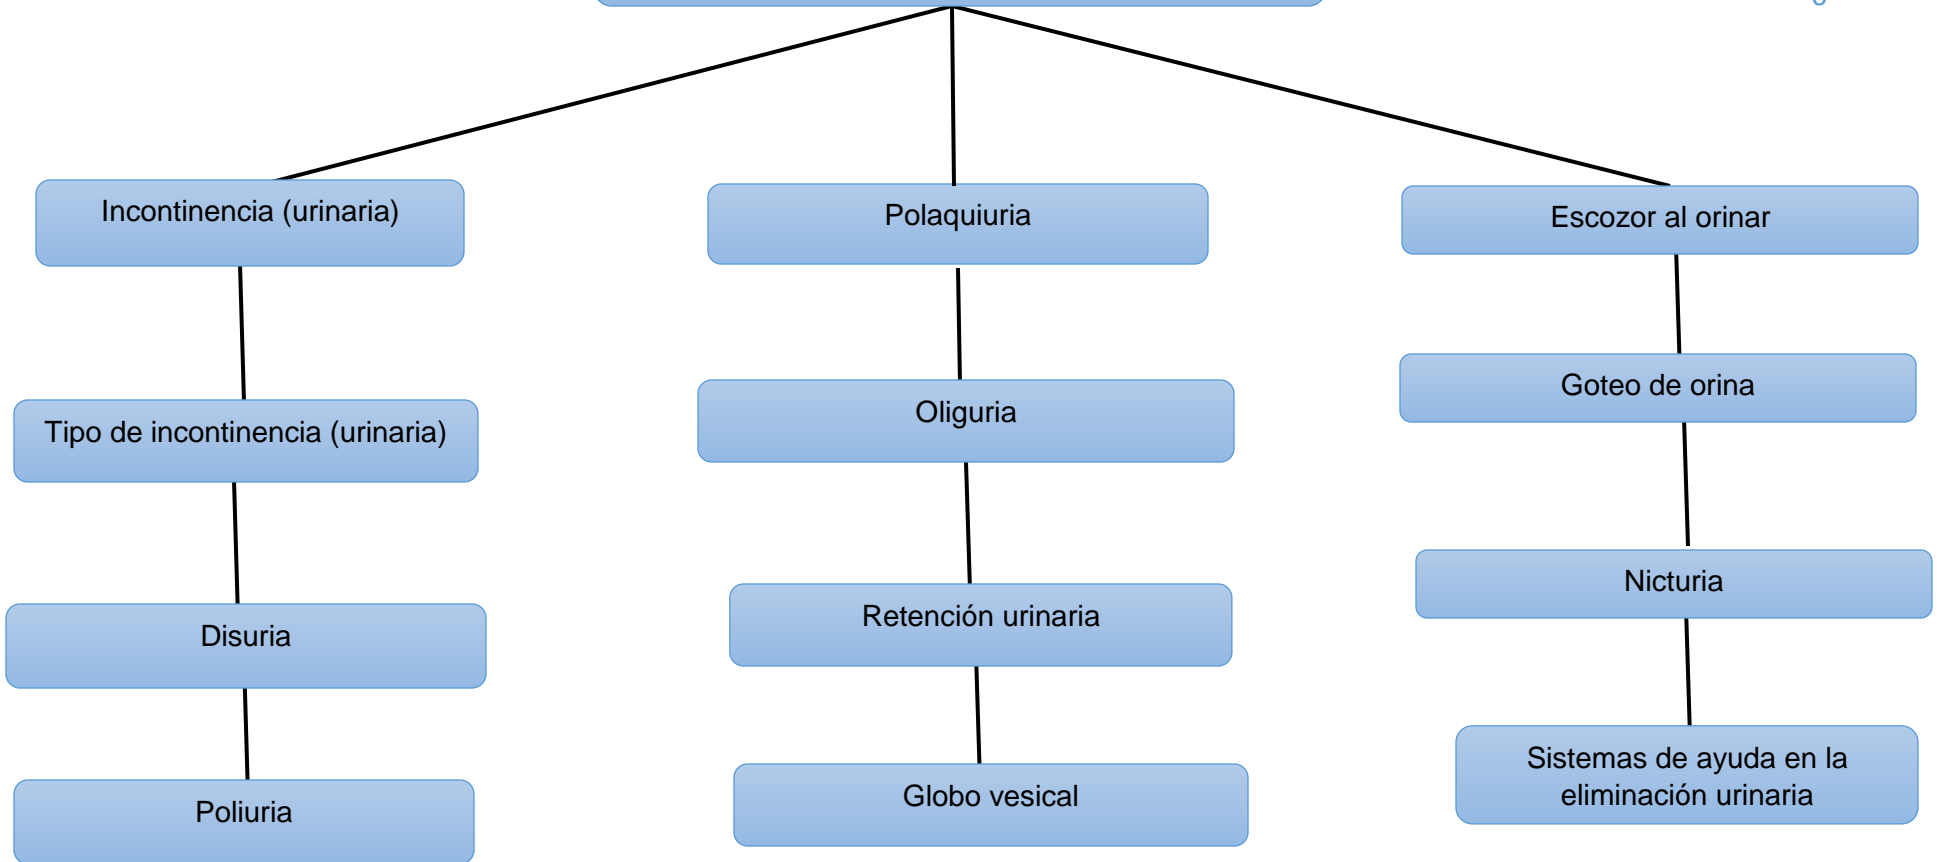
Incontinencia (urinaria)

Tipo de incontinencia (urinaria)

Disuria

Poliuria

Polaquiuria

Oliguria

Retención urinaria

Globo vesical

Escozor al orinar

Goteo de orina

Nicturia

Sistemas de ayuda en la eliminación urinaria